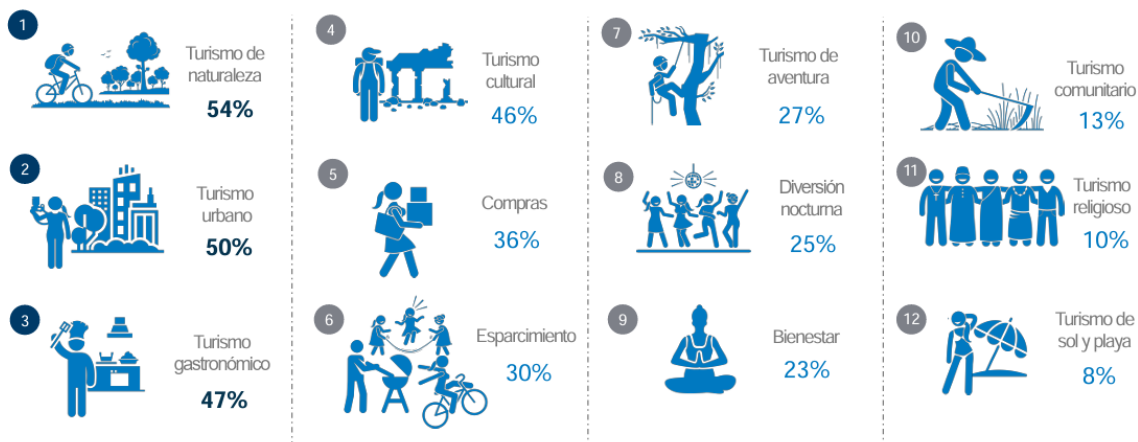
1
Turismo de naturaleza
54%

2
Turismo urbano
50%

3
Turismo gastronómico
47%

4
Turismo cultural
46%

5
Compras
36%

6
Esparcimiento
30%

7
Turismo de aventura
27%

8
Diversión nocturna
25%

9
Bienestar
23%

10
Turismo comunitario
13%

11
Turismo religioso
10%

12
Turismo de sol y playa
8%